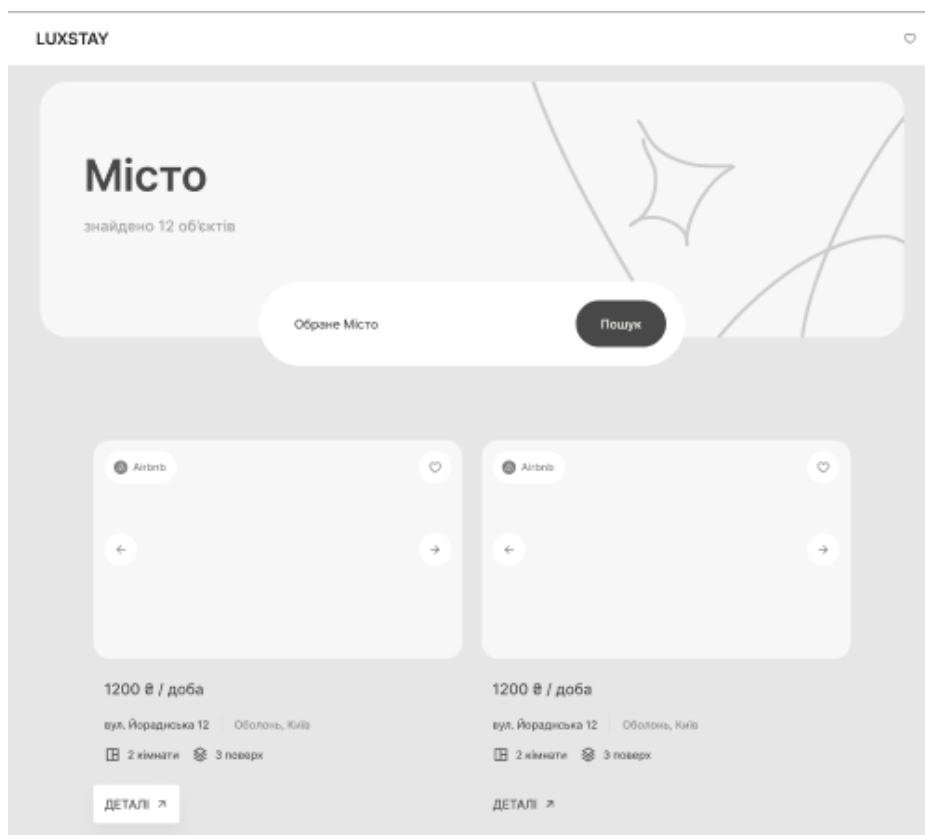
LUXSTAY

Місто

знайдено 12 об'єктів

Обране Місто

Пошук

Airbnb

1200 ₴ / доба

вул. Йорданська 12 | Оболонь, Київ

2 кімнати 3 поверх

ДЕТАЛІ ↗

Airbnb

1200 ₴ / доба

вул. Йорданська 12 | Оболонь, Київ

2 кімнати 3 поверх

ДЕТАЛІ ↗